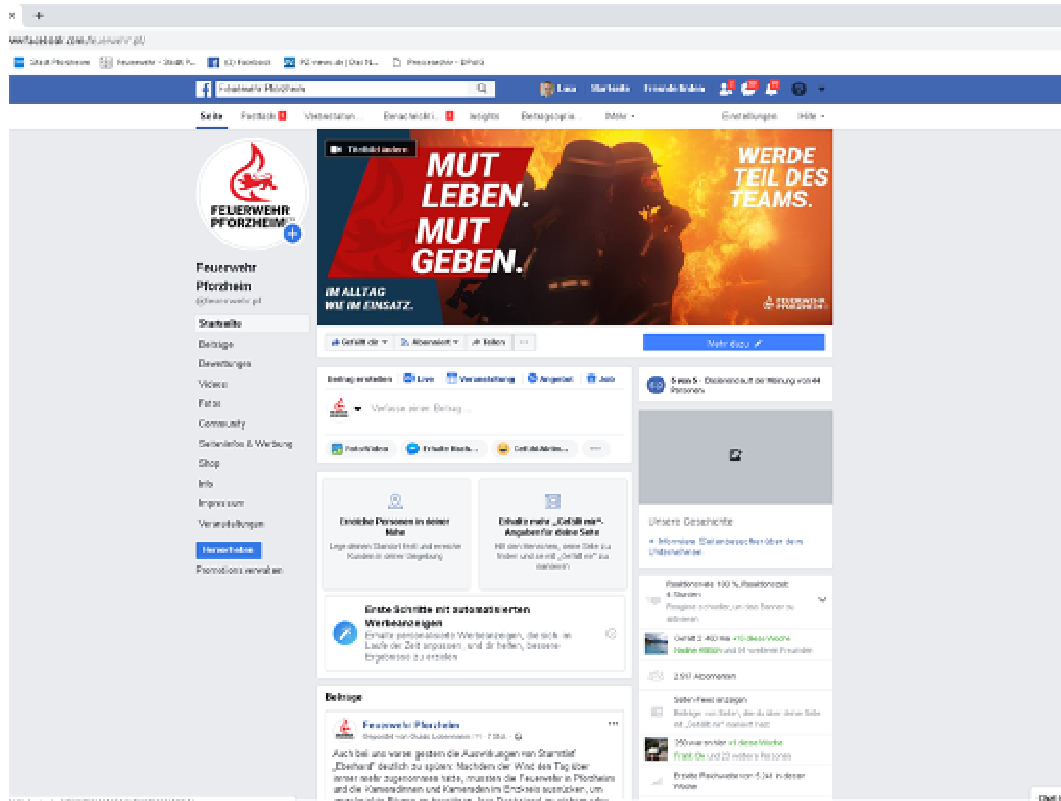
facebook.com/feuerwehr.pf/

Stadt Pforzheim | Feuerwehr - Stadt P... | (2) Facebook | PZ-news.de | Das N... | Pressesuche - EPoliS

Feuerwehr Pforzheim

Lisa | Startseite | Freunde finden

Seite | Postfach | Verwaltation... | Benachrichti... | Insights | Beitragsopt... | Mehr | Einstellungen | Hilfe

FEUERWEHR PFORZHEIM

Titelbild ändern

MUT LEBEN. MUT GEBEN.

WERDE TEIL DES TEAMS.

IM ALLTAG WIE IM EINSATZ.

FEUERWEHR PFORZHEIM

Feuerwehr Pforzheim
@feuerwehr.pf

Startseite
Beiträge
Bewertungen
Videos
Fotos
Community
Gutenfels & Werbung
Shop
Info
Impressum
Veranstaltungen

Hervorheben
Promotions verwalten

Gefällt mir | Abonniert | Teilen | ...

Mehr dazu

Beitrag erstellen | Live | Veranstaltung | Angebot | Job

Verfasse einen Beitrag ...

Foto/Video | Erhalte Nachr... | Gefühl/Aktivi... | ...

Erreiche Personen in deiner Nähe
Lege deinen Standort fest und erreiche Kunden in deiner Umgebung

Erhalte mehr „Gefällt mir"-Angaben für deine Seite
Hilf den Menschen, deine Seite zu finden und sie mit „Gefällt mir" zu markieren

Erste Schritte mit automatisierten Werbeanzeigen
Erhalte personalisierte Werbeanzeigen, die sich im Laufe der Zeit anpassen, und dir helfen, bessere Ergebnisse zu erzielen

Beiträge

Feuerwehr Pforzheim
Gepostet von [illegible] · 7 Std.

Auch bei uns waren gestern die Auswirkungen von Sturmtief „Eberhard" deutlich zu spüren. Nachdem der Wind den Tag über immer mehr zugenommen hatte, mussten die Feuerwehr in Pforzheim und die Kameradinnen und Kameraden im Enzkreis ausrücken, um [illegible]

Unsere Geschichte

Informiere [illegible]

Reaktionsrate 100 %, Reaktionszeit: 4 Stunden
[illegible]

Gefällt 2.460 Mal +10 diese Woche
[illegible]

2.597 Abonnenten

Seiten-Feed anzeigen
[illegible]

250 neue Leser +1 diese Woche
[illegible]

Erreichte Personen ... in dieser Woche